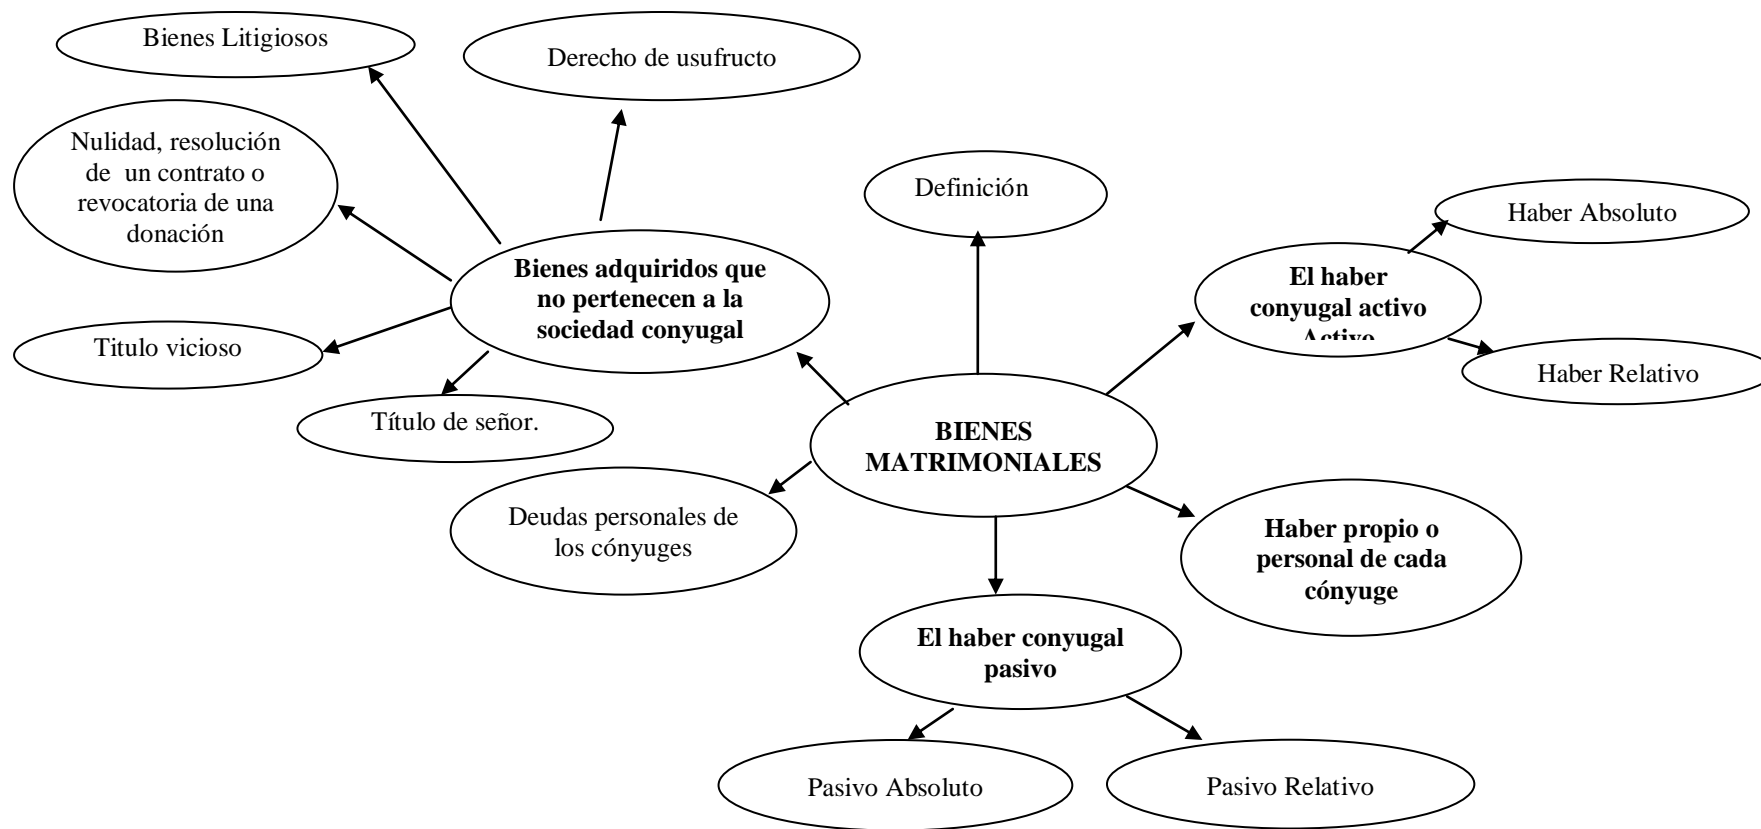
Bienes Litigiosos

Derecho de usufructo

Nulidad, resolución de un contrato o revocatoria de una donación

Definición

Haber Absoluto

Bienes adquiridos que no pertenecen a la sociedad conyugal

El haber conyugal activo Activo

Titulo vicioso

Haber Relativo

Título de señor.

BIENES MATRIMONIALES

Deudas personales de los cónyuges

Haber propio o personal de cada cónyuge

El haber conyugal pasivo

Pasivo Absoluto

Pasivo Relativo